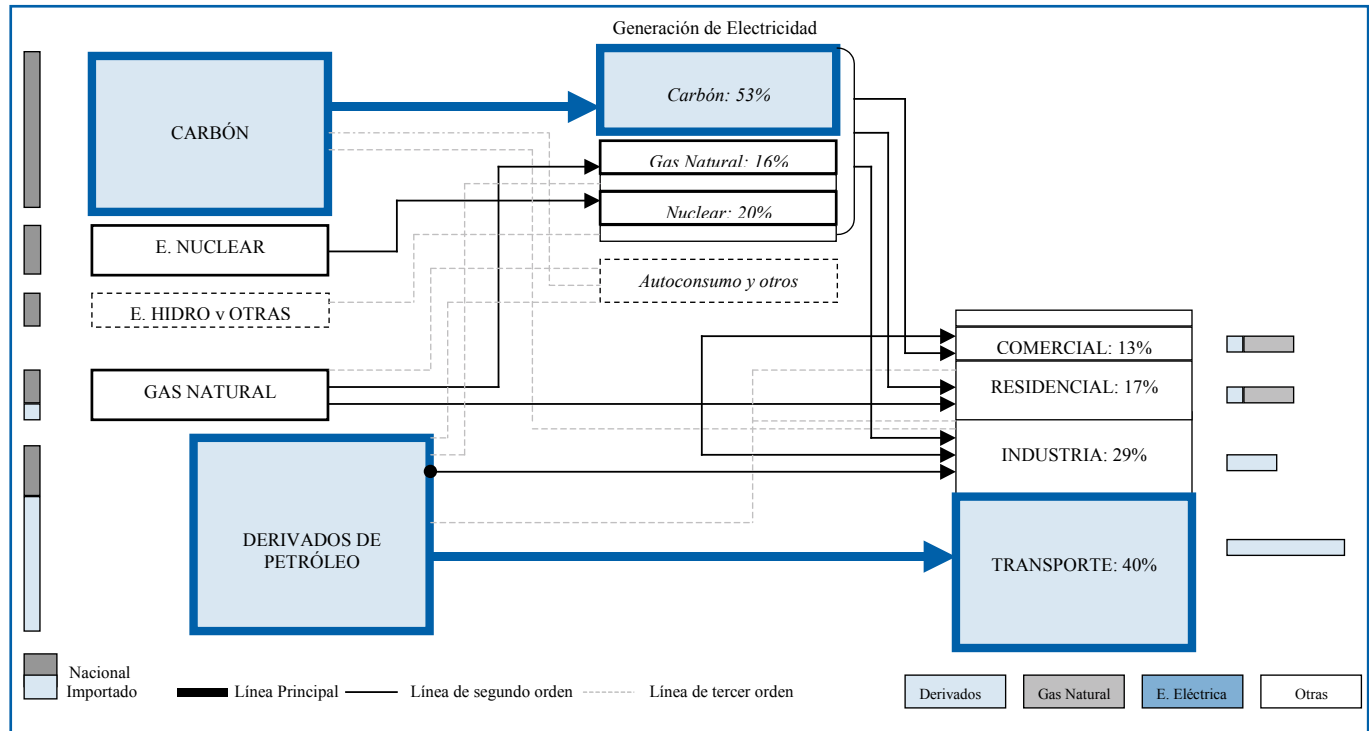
Generación de Electricidad

CARBÓN

Carbón: 53%

Gas Natural: 16%

Nuclear: 20%

E. NUCLEAR

E. HIDRO y OTRAS

Autoconsumo y otros

GAS NATURAL

DERIVADOS DE PETRÓLEO

COMERCIAL: 13%

RESIDENCIAL: 17%

INDUSTRIA: 29%

TRANSPORTE: 40%

Nacional
Importado

Línea Principal

Línea de segundo orden

Línea de tercer orden

Derivados

Gas Natural

E. Eléctrica

Otras